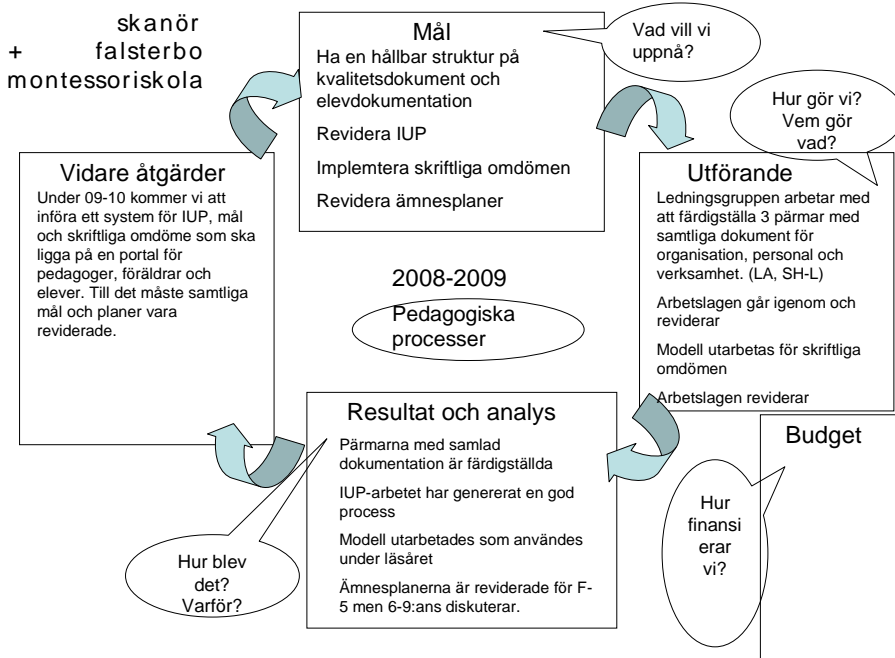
skanör
+ falsterbo
montessoriskola

Mål
Ha en hållbar struktur på kvalitetsdokument och elevdokumentation

Revidera IUP

Implemtera skriftliga omdömen

Revidera ämnesplaner

Vad vill vi uppnå?

Hur gör vi? Vem gör vad?

Vidare åtgärder
Under 09-10 kommer vi att införa ett system för IUP, mål och skriftliga omdöme som ska ligga på en portal för pedagoger, föräldrar och elever. Till det måste samtliga mål och planer vara reviderade.

Utförande
Ledningsgruppen arbetar med att färdigställa 3 pärmar med samtliga dokument för organisation, personal och verksamhet. (LA, SH-L)

Arbetslagen går igenom och reviderar

Modell utarbetas för skriftliga omdömen

Arbetslagen reviderar

2008-2009

Pedagogiska processer

Resultat och analys
Pärmarna med samlad dokumentation är färdigställda

IUP-arbetet har genererat en god process

Modell utarbetades som användes under läsåret

Ämnesplanerna är reviderade för F-5 men 6-9:ans diskuterar.

Budget

Hur finansi erar vi?

Hur blev det? Varför?